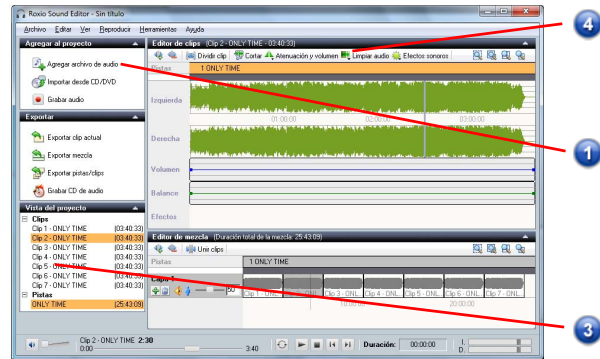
Roxio Sound Editor - Sin título

Archivo Editar Ver Reproducir Herramientas Ayuda

Agregar al proyecto

Agregar archivo de audio

Importar desde CD/DVD

Grabar audio

Exportar

Exportar clip actual

Exportar mezcla

Exportar pistas/clips

Grabar CD de audio

Vista del proyecto

Clips

Clip 1 - ONLY TIME (03:40.33)
Clip 2 - ONLY TIME (03:40.33)
Clip 3 - ONLY TIME (03:40.33)
Clip 4 - ONLY TIME (03:40.33)
Clip 5 - ONLY TIME (03:40.33)
Clip 6 - ONLY TIME (03:40.33)
Clip 7 - ONLY TIME (03:40.33)

Pistas

ONLY TIME (25:43.09)

Editor de clips (Clip 2 - ONLY TIME - 00:40.33)

Dividir clip Cortar Atenuación y volumen Limpiar audio Efectos sonoros

Pistas 1 ONLY TIME

Izquierda

01:00.000 03:00.000

Derecha

Volumen

Balance

Efectos

Editor de mezcla (Duración total de la mezcla: 25:43.09)

Unir clips

Pistas 1 ONLY TIME

Clip 1 - ONL Clip 3 - ONL Clip 4 - ONL Clip 5 - ONL Clip 6 - ONL Clip 7 - ONL

50

20:00.000

Clip 2 - ONLY TIME 2:30

0:00 3:40

Duración: 00:00:00

I:
D:

4

1

3